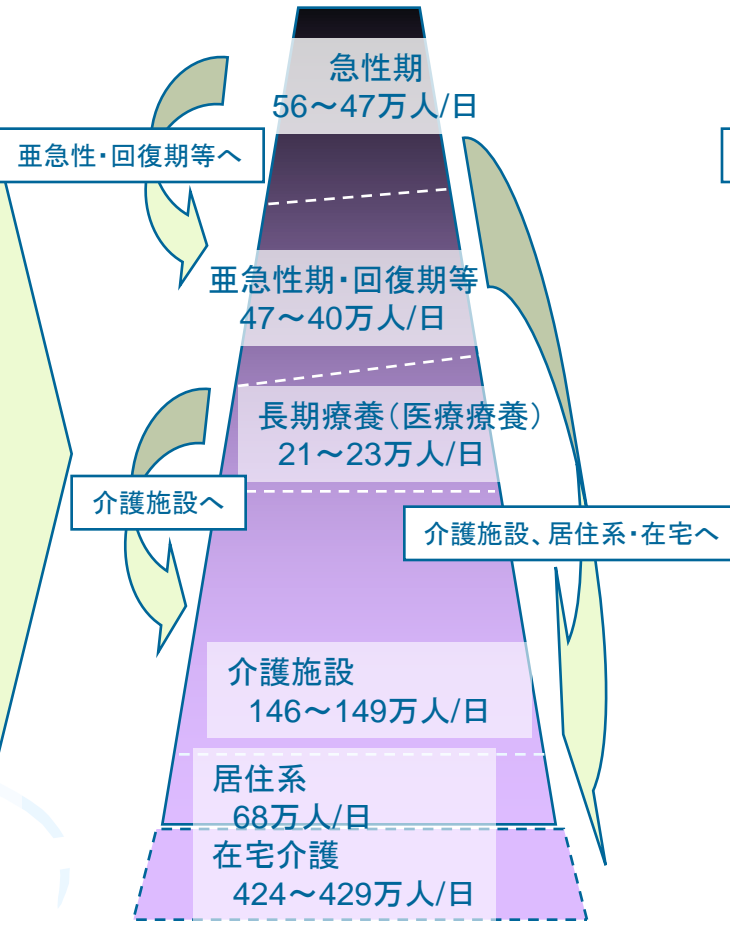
急性期
56〜47万人/日

亜急性・回復期等へ

亜急性期・回復期等
47〜40万人/日

長期療養（医療療養）
21〜23万人/日

介護施設へ

介護施設、居住系・在宅へ

介護施設
146〜149万人/日

居住系
68万人/日

在宅介護
424〜429万人/日